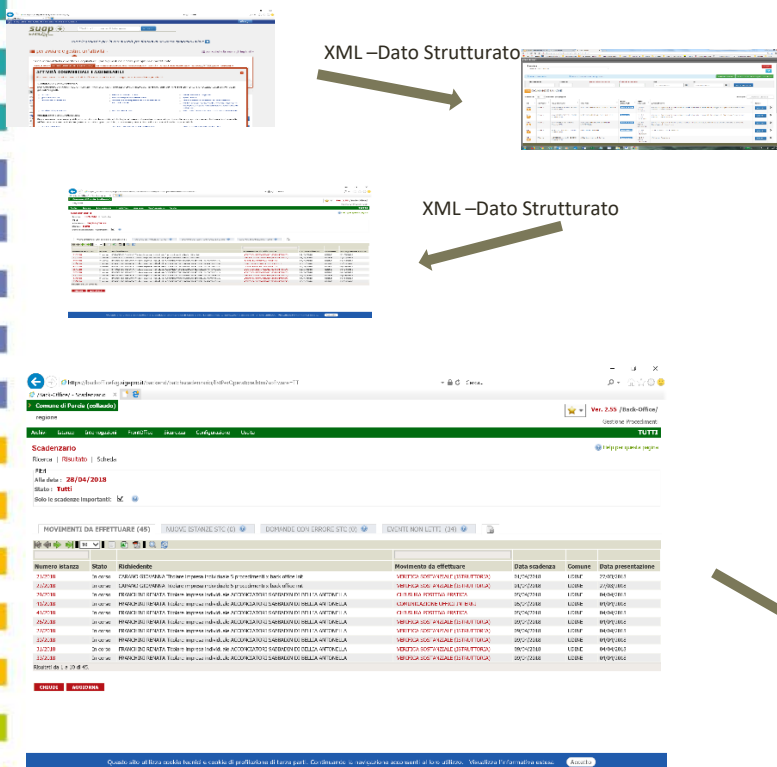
XML –Dato Strutturato

XML –Dato Strutturato

Comune di Porde (collaudo)

Ver. 2.55 /Back-Office/

Gestione Procedimenti

Scadenzario

Ricerca | Risultato | Scheda

Alla data : 28/04/2018

Stato : Tutti

Solo le scadenze importanti:

MOVIMENTI DA EFFETTUARE (45)

NUOVE ISTANZE STC (0)

DOMANDE CON ERRORE STC (0)

EVENTI NON LETTI (34)

| Numero istanza | Stato | Richiedente | Movimento da effettuare | Data scadenza | Comune | Data presentazione |
|---|---|---|---|---|---|---|
| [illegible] | In corso | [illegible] | VERIFICA SOSTANZIALE (ISTRUTTORIA) | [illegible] | UDINE | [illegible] |
| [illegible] | In corso | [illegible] | VERIFICA SOSTANZIALE (ISTRUTTORIA) | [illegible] | UDINE | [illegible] |
| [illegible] | In corso | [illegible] | CHIUSURA POSITIVA PRATICA | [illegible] | UDINE | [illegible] |
| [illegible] | In corso | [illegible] | COMUNICAZIONE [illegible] | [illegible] | UDINE | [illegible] |
| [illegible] | In corso | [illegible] | CHIUSURA POSITIVA PRATICA | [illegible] | UDINE | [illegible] |
| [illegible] | In corso | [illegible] | VERIFICA SOSTANZIALE (ISTRUTTORIA) | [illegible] | UDINE | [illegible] |
| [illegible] | In corso | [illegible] | VERIFICA SOSTANZIALE (ISTRUTTORIA) | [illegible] | UDINE | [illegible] |
| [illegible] | In corso | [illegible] | VERIFICA SOSTANZIALE (ISTRUTTORIA) | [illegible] | UDINE | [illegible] |
| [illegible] | In corso | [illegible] | VERIFICA SOSTANZIALE (ISTRUTTORIA) | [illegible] | UDINE | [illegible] |
| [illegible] | In corso | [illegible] | VERIFICA SOSTANZIALE (ISTRUTTORIA) | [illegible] | UDINE | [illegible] |

CHIUDI

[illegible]